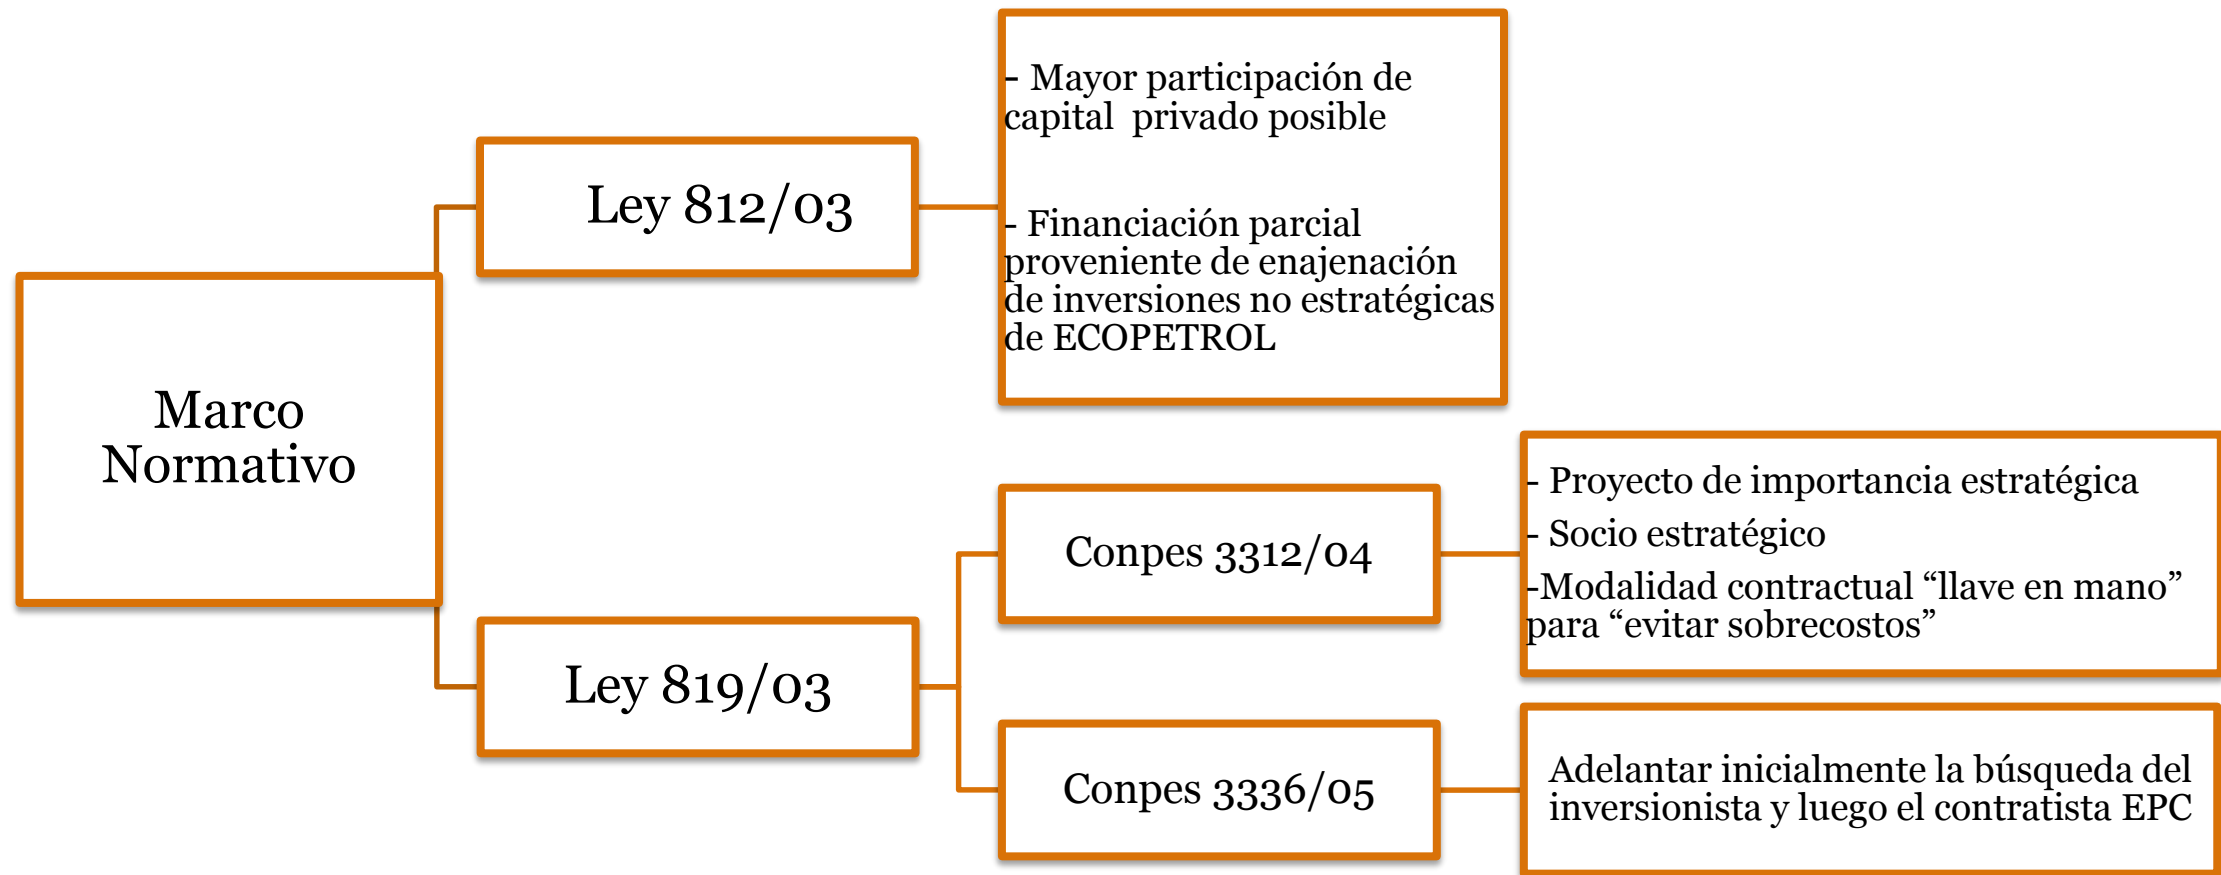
Marco Normativo

Ley 812/03

- Mayor participación de capital privado posible

- Financiación parcial proveniente de enajenación de inversiones no estratégicas de ECOPETROL

Ley 819/03

Conpes 3312/04

- Proyecto de importancia estratégica

- Socio estratégico

-Modalidad contractual “llave en mano” para “evitar sobrecostos”

Conpes 3336/05

Adelantar inicialmente la búsqueda del inversionista y luego el contratista EPC